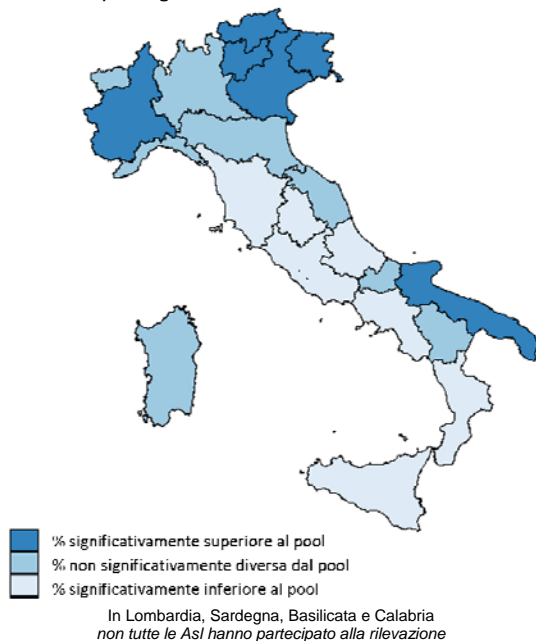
% significativamente superiore al pool
% non significativamente diversa dal pool
% significativamente inferiore al pool

In Lombardia, Sardegna, Basilicata e Calabria
*non tutte le Asl hanno partecipato alla rilevazione*